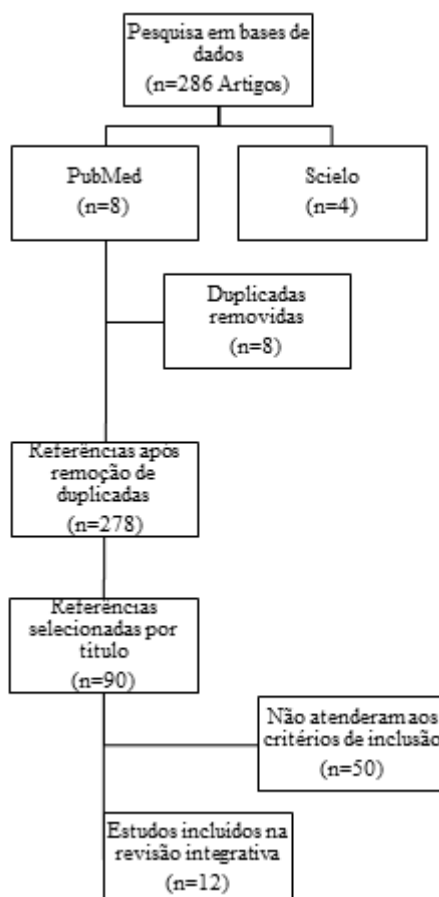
Pesquisa em bases de dados
(n=286 Artigos)

PubMed
(n=8)

Scielo
(n=4)

Duplicadas removidas
(n=8)

Referências apos remoção de duplicadas
(n=278)

Referências selecionadas por título
(n=90)

Não atenderam aos critérios de inclusão
(n=50)

Estudos incluídos na revisão integrativa
(n=12)